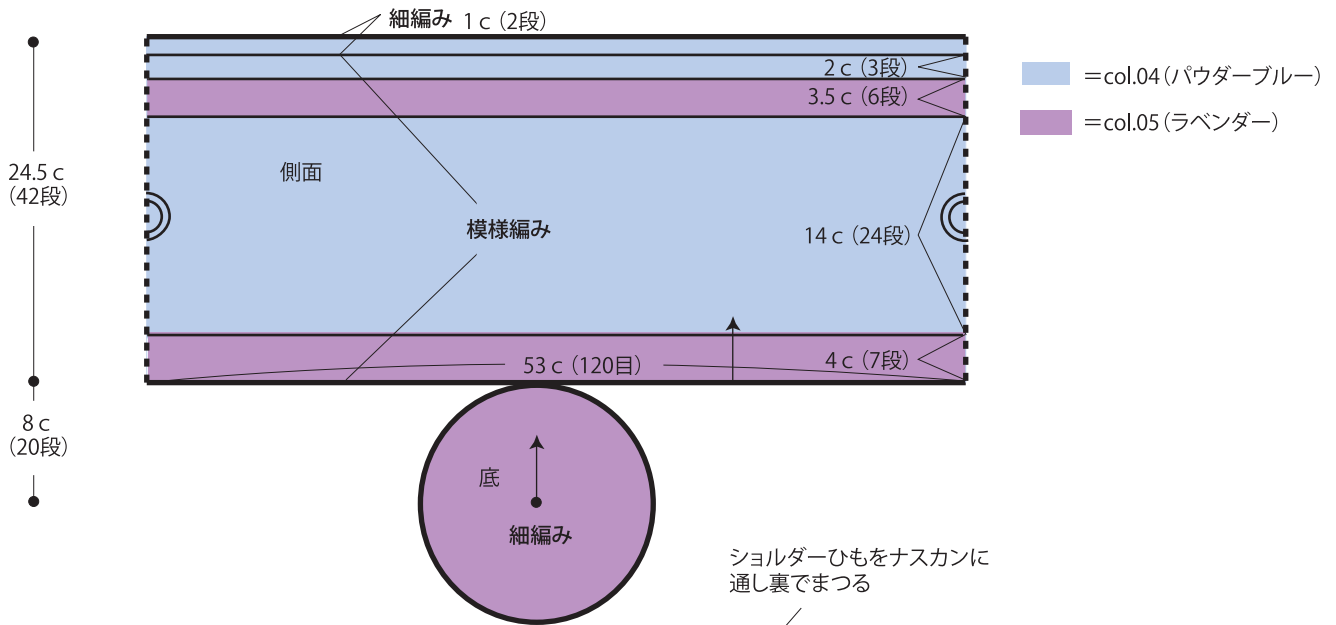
細編み 1 c（2段）

2 c（3段）

3.5 c（6段）

24.5 c（42段）

側面

模様編み

14 c（24段）

53 c（120目）

4 c（7段）

8 c（20段）

底

細編み

=col.04（パウダーブルー）

=col.05（ラベンダー）

ショルダーひもをナスカンに通し裏でまつる